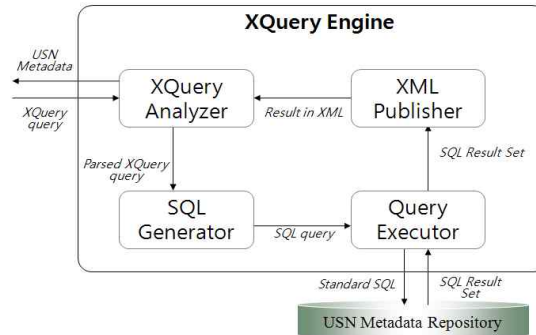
XQuery Engine

USN Metadata

XQuery query

XQuery Analyzer

Result in XML

XML Publisher

Parsed XQuery query

SQL Result Set

SQL Generator

SQL query

Query Executor

Standard SQL

SQL Result Set

USN Metadata Repository